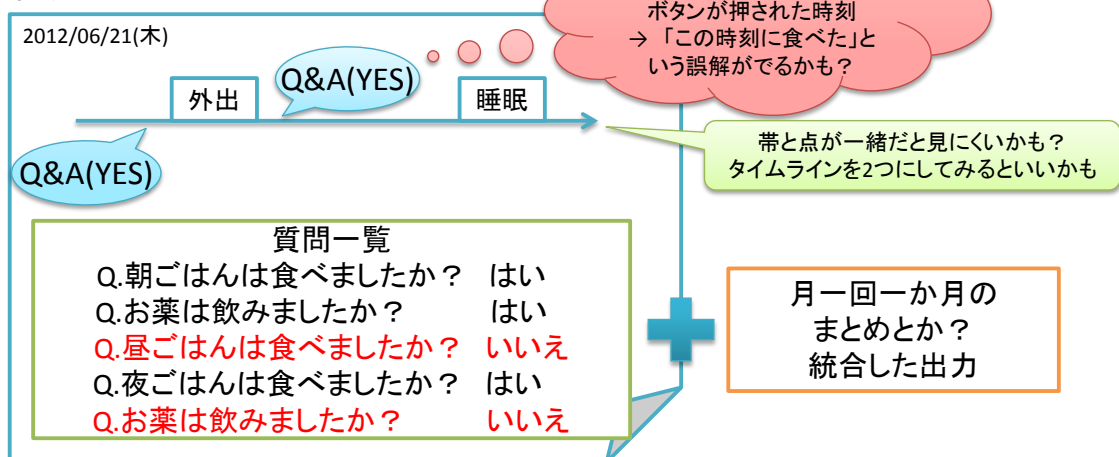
2012/06/21(木)

ボタンが押された時刻
→「この時刻に食べた」という誤解がでるかも？

Q&A(YES)

外出

睡眠

Q&A(YES)

帯と点が一緒だと見にくいかも？
タイムラインを2つにしてみるといいかも

質問一覧
Q.朝ごはんは食べましたか？　はい
Q.お薬は飲みましたか？　はい
Q.昼ごはんは食べましたか？　いいえ
Q.夜ごはんは食べましたか？　はい
Q.お薬は飲みましたか？　いいえ

月一回一か月のまとめとか？
統合した出力